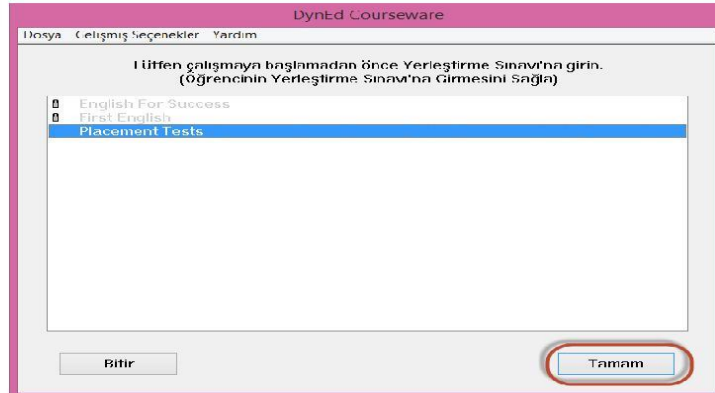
DynEd Courseware

Dosya Gelişmiş Seçenekler Yardım

Lütfen çalışmaya başlamadan önce Yerleştirme Sınavı'na girin.
(Öğrencinin Yerleştirme Sınavı'na Girmesini Sağla)

English For Success
First English
Placement Tests

Bitir

Tamam